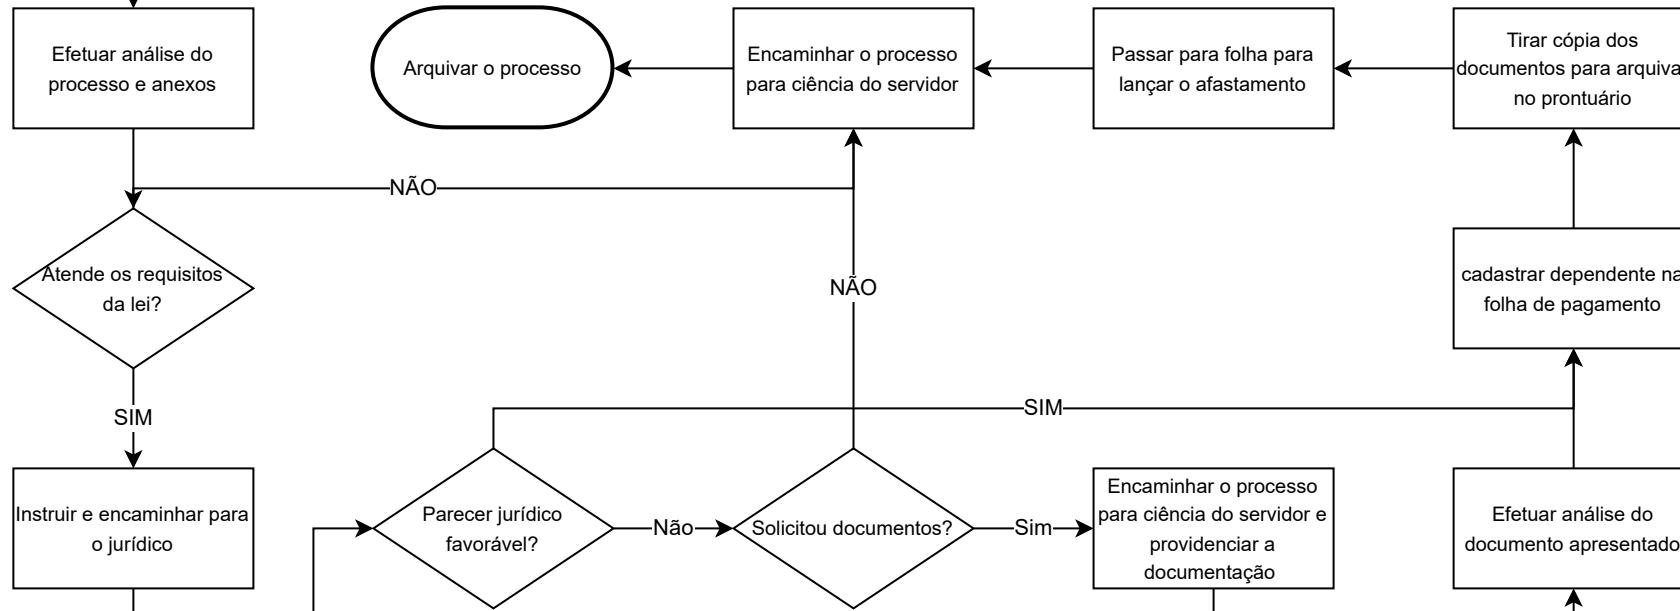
Efetuar análise do processo e anexos

Arquivar o processo

Encaminhar o processo para ciência do servidor

Passar para folha para lançar o afastamento

Tirar cópia dos documentos para arquiva no prontuário

NÃO

Atende os requisitos da lei?

NÃO

cadastrar dependente na folha de pagamento

SIM

SIM

Instruir e encaminhar para o jurídico

Parecer jurídico favorável?

Não

Solicitou documentos?

Sim

Encaminhar o processo para ciência do servidor e providenciar a documentação

Efetuar análise do documento apresentado